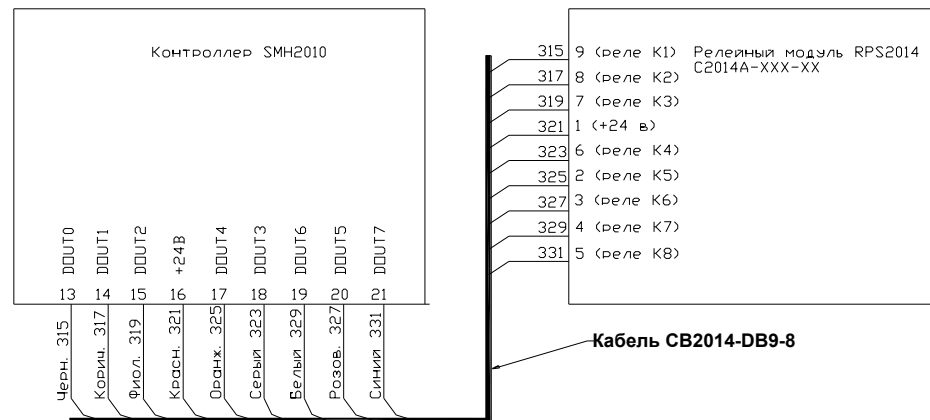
Контроллер SMH2010

DOUT0 DOUT1 DOUT2 +24В DOUT4 DOUT3 DOUT6 DOUT5 DOUT7

13 14 15 16 17 18 19 20 21

Черн. 315
Корич. 317
Фиол. 319
Красн. 321
Оранж. 325
Серый 323
Белый 329
Розов. 327
Синий 331

Релейный модуль RPS2014
C2014A-XXX-XX

315 9 (реле K1)
317 8 (реле K2)
319 7 (реле K3)
321 1 (+24 в)
323 6 (реле K4)
325 2 (реле K5)
327 3 (реле K6)
329 4 (реле K7)
331 5 (реле K8)

Кабель CB2014-DB9-8